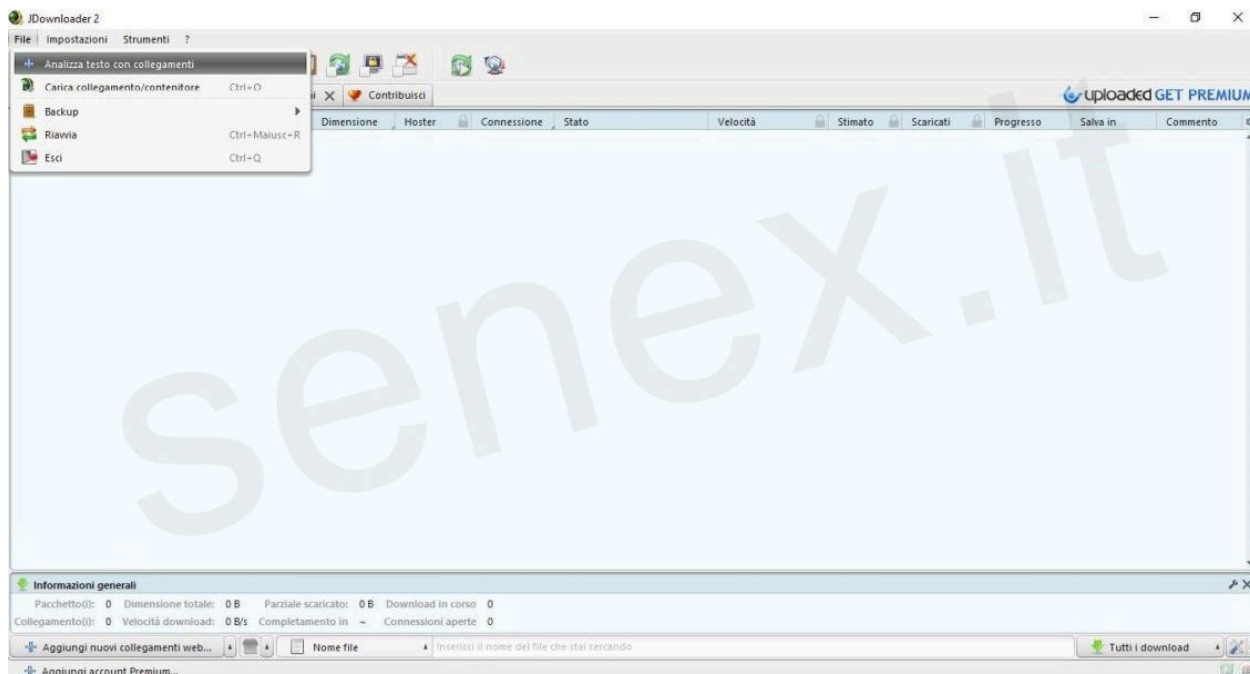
JDownloader 2

File | Impostazioni Strumenti ?

Analizza testo con collegamenti
Carica collegamento/contenitore Ctrl+O
Backup
Riavvia Ctrl+Maiusc+R
Esci Ctrl+Q

i X Contribuisci

uploaded GET PREMIUM

| Dimensione | Hoster | Connessione | Stato | Velocità | Stimato | Scaricati | Progresso | Salva in | Commento |
|---|---|---|---|---|---|---|---|---|---|

senex.it

Informazioni generali

Pacchetto(i): 0 Dimensione totale: 0 B Parziale scaricato: 0 B Download in corso 0
Collegamento(i): 0 Velocità download: 0 B/s Completamento in ~ Connessioni aperte 0

Aggiungi nuovi collegamenti web... Nome file Inserisci il nome del file che stai cercando Tutti i download

Aggiungi account Premium...